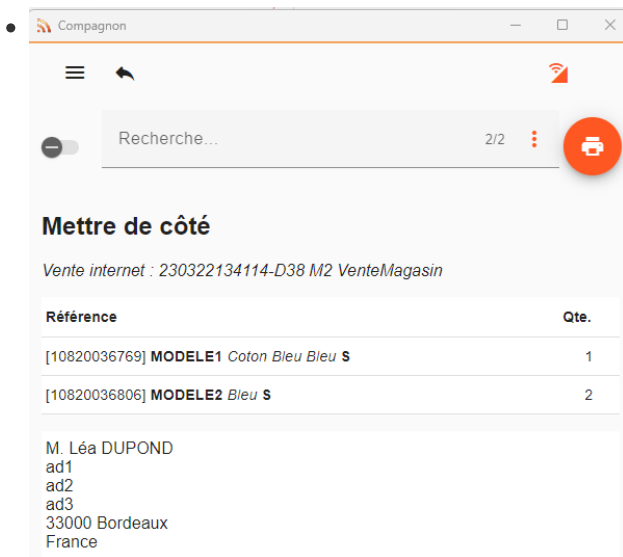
Compagnon

Recherche...

2/2

Mettre de côté

Vente internet : 230322134114-D38 M2 VenteMagasin

| Référence | Qte. |
|---|---|
| [10820036769] **MODELE1** *Coton Bleu Bleu* **S** | 1 |
| [10820036806] **MODELE2** *Bleu* **S** | 2 |

M. Léa DUPOND
ad1
ad2
ad3
33000 Bordeaux
France